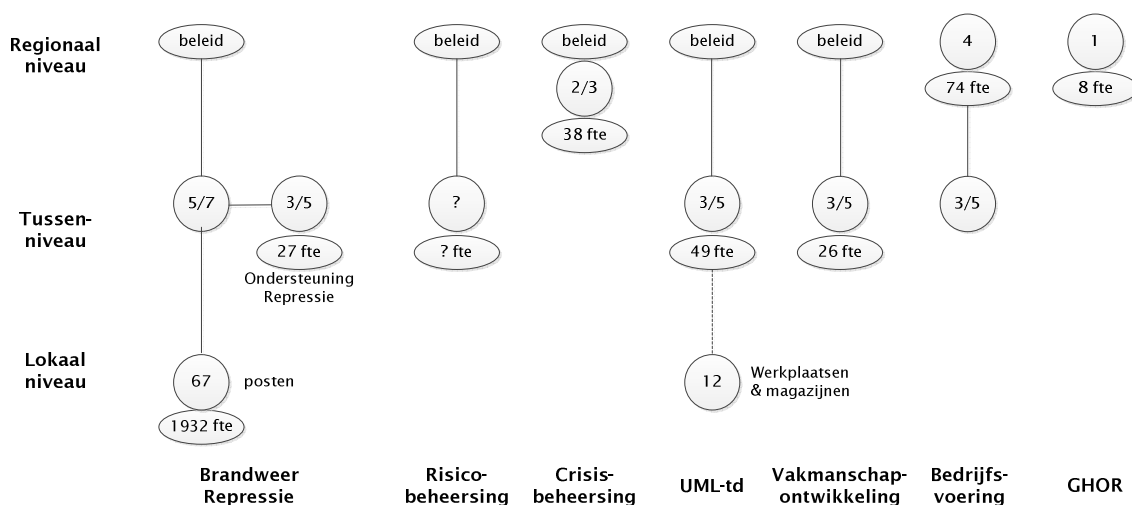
Regionaal niveau

Tussen-niveau

Lokaal niveau

beleid
5/7
3/5
27 fte
Ondersteuning Repressie
67
posten
1932 fte
Brandweer Repressie

beleid
?
? fte
Risico-beheersing

beleid
2/3
38 fte
Crisis-beheersing

beleid
3/5
49 fte
12
Werkplaatsen & magazijnen
UML-td

beleid
3/5
26 fte
Vakmanschap-ontwikkeling

4
74 fte
3/5
Bedrijfs-voering

1
8 fte
GHOR